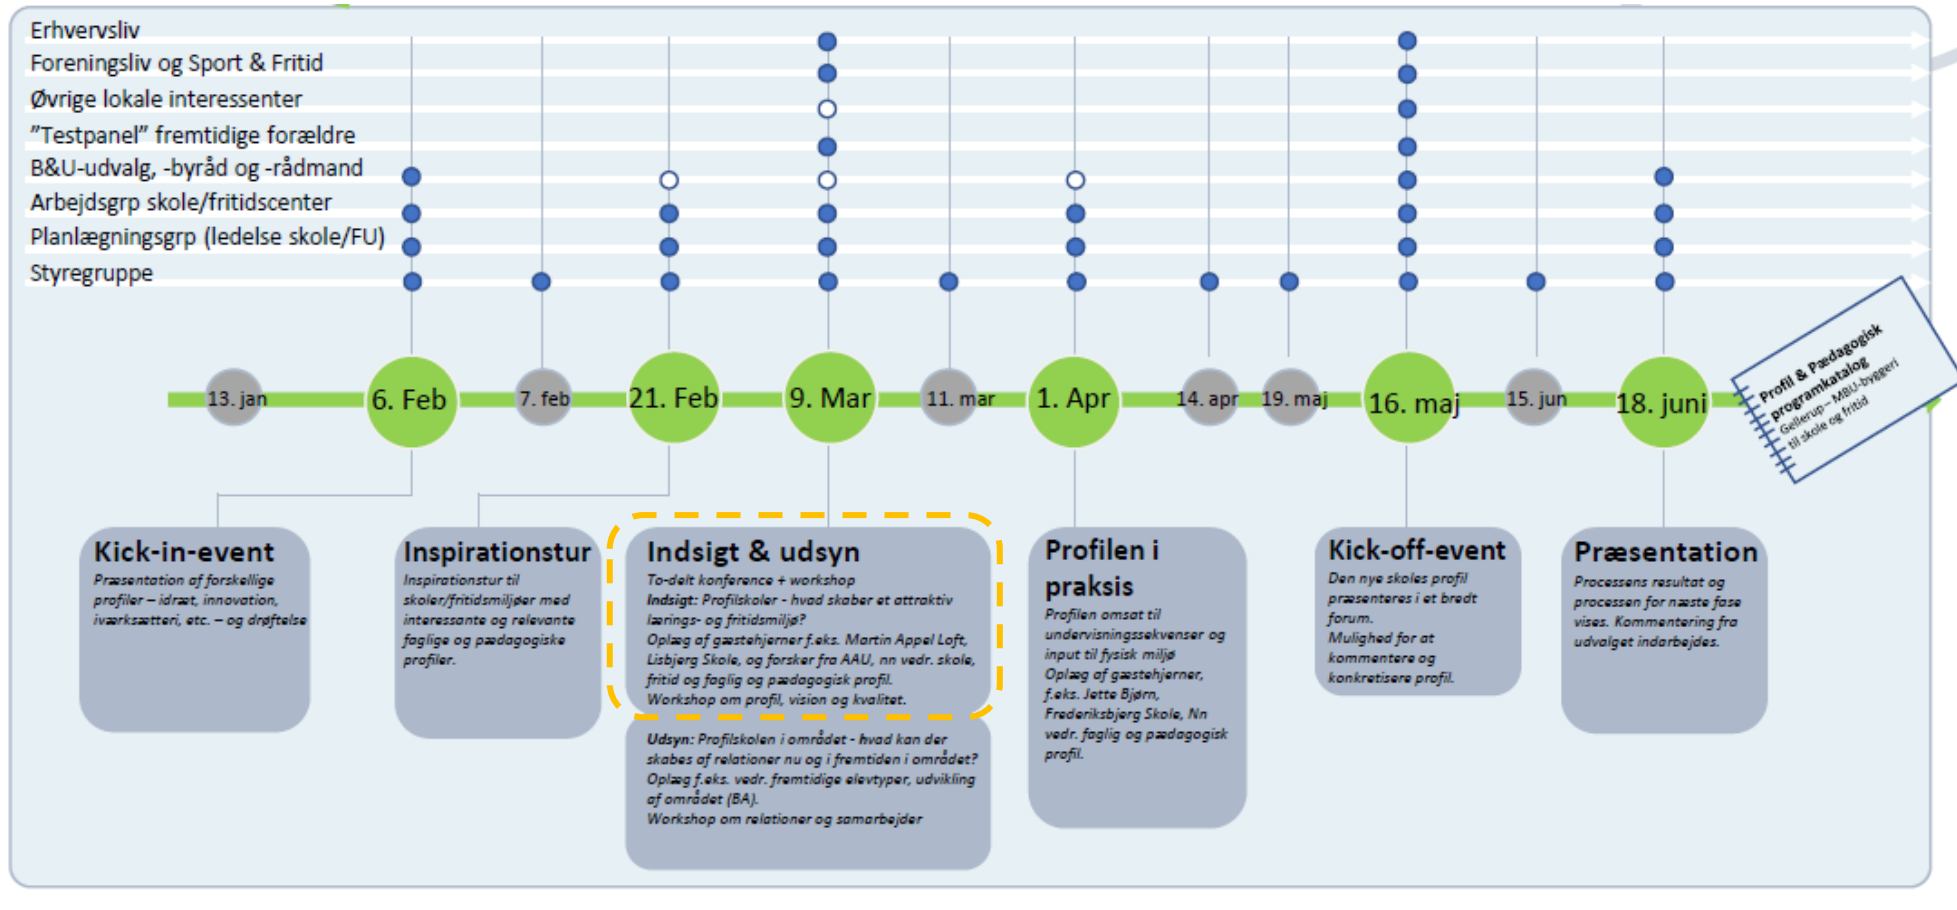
Erhvervsliv
Foreningsliv og Sport & Fritid
Øvrige lokale interessenter
"Testpanel" fremtidige forældre
B&U-udvalg, -byråd og -rådmand
Arbejdsgrp skole/fritidscenter
Planlægningsgrp (ledelse skole/FU)
Styregruppe

13. jan
6. Feb
7. feb
21. Feb
9. Mar
11. mar
1. Apr
14. apr
19. maj
16. maj
15. jun
18. juni

Profil & Pædagogisk programkatalog
Gellerup- MBU-byggeri til skole og fritid

Kick-in-event
Præsentation af forskellige profiler – idræt, innovation, iværksætteri, etc. – og drøftelse

Inspirationstur
Inspirationstur til skoler/fritidsmiljøer med interessante og relevante faglige og pædagogiske profiler.

Indsigt & udsyn
To-delt konference + workshop
Indsigt: Profilskoler - hvad skaber et attraktiv lærings- og fritidsmiljø?
Oplæg af gæstehjerner f.eks. Martin Appel Loft, Lisbjerg Skole, og forsker fra AAU, nn vedr. skole, fritid og faglig og pædagogisk profil.
Workshop om profil, vision og kvalitet.

Udsyn: Profilskolen i området - hvad kan der skabes af relationer nu og i fremtiden i området?
Oplæg f.eks. vedr. fremtidige elevtyper, udvikling af området (BA).
Workshop om relationer og samarbejder

Profilen i praksis
Profilen omsat til undervisningssekvenser og input til fysisk miljø
Oplæg af gæstehjerner, f.eks. Jette Bjørn, Frederiksbjerg Skole, Nn vedr. faglig og pædagogisk profil.

Kick-off-event
Den nye skoles profil præsenteres i et bredt forum.
Mulighed for at kommentere og konkretisere profil.

Præsentation
Processens resultat og processen for næste fase vises. Kommentering fra udvalget indarbejdes.